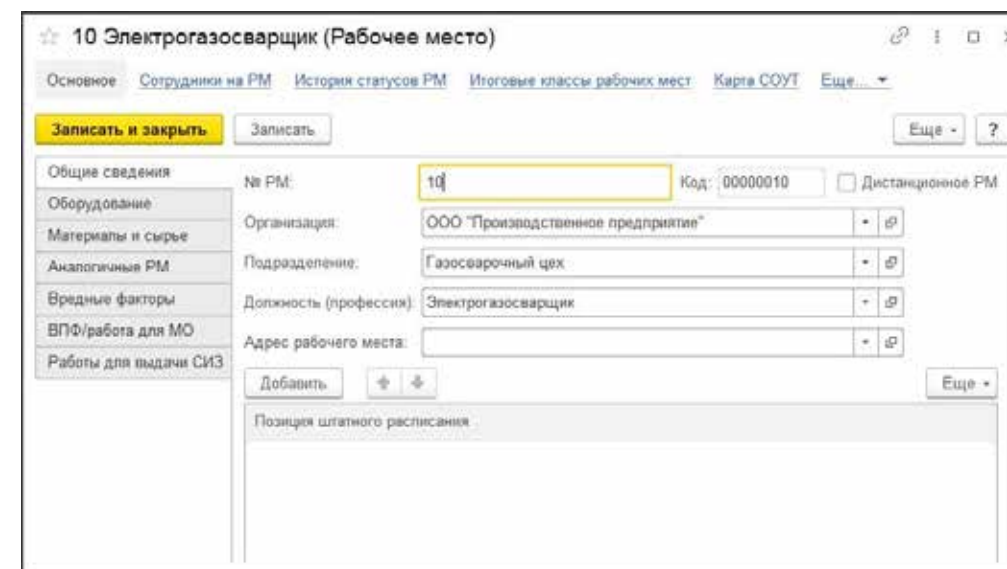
10 Электрогазосварщик (Рабочее место)

Основное Сотрудники на РМ История статусов РМ Итоговые классы рабочих мест Карта СОУТ Еще...

Записать и закрыть Записать Еще ?

Общие сведения
Оборудование
Материалы и сырье
Аналогичные РМ
Вредные факторы
ВПФ/работа для МО
Работы для выдачи СИЗ

№ РМ: 10 Код: 00000010 Дистанционное РМ

Организация: ООО "Производственное предприятие"

Подразделение: Газосварочный цех

Должность (профессия): Электрогазосварщик

Адрес рабочего места:

Добавить Еще

Позиция штатного расписания